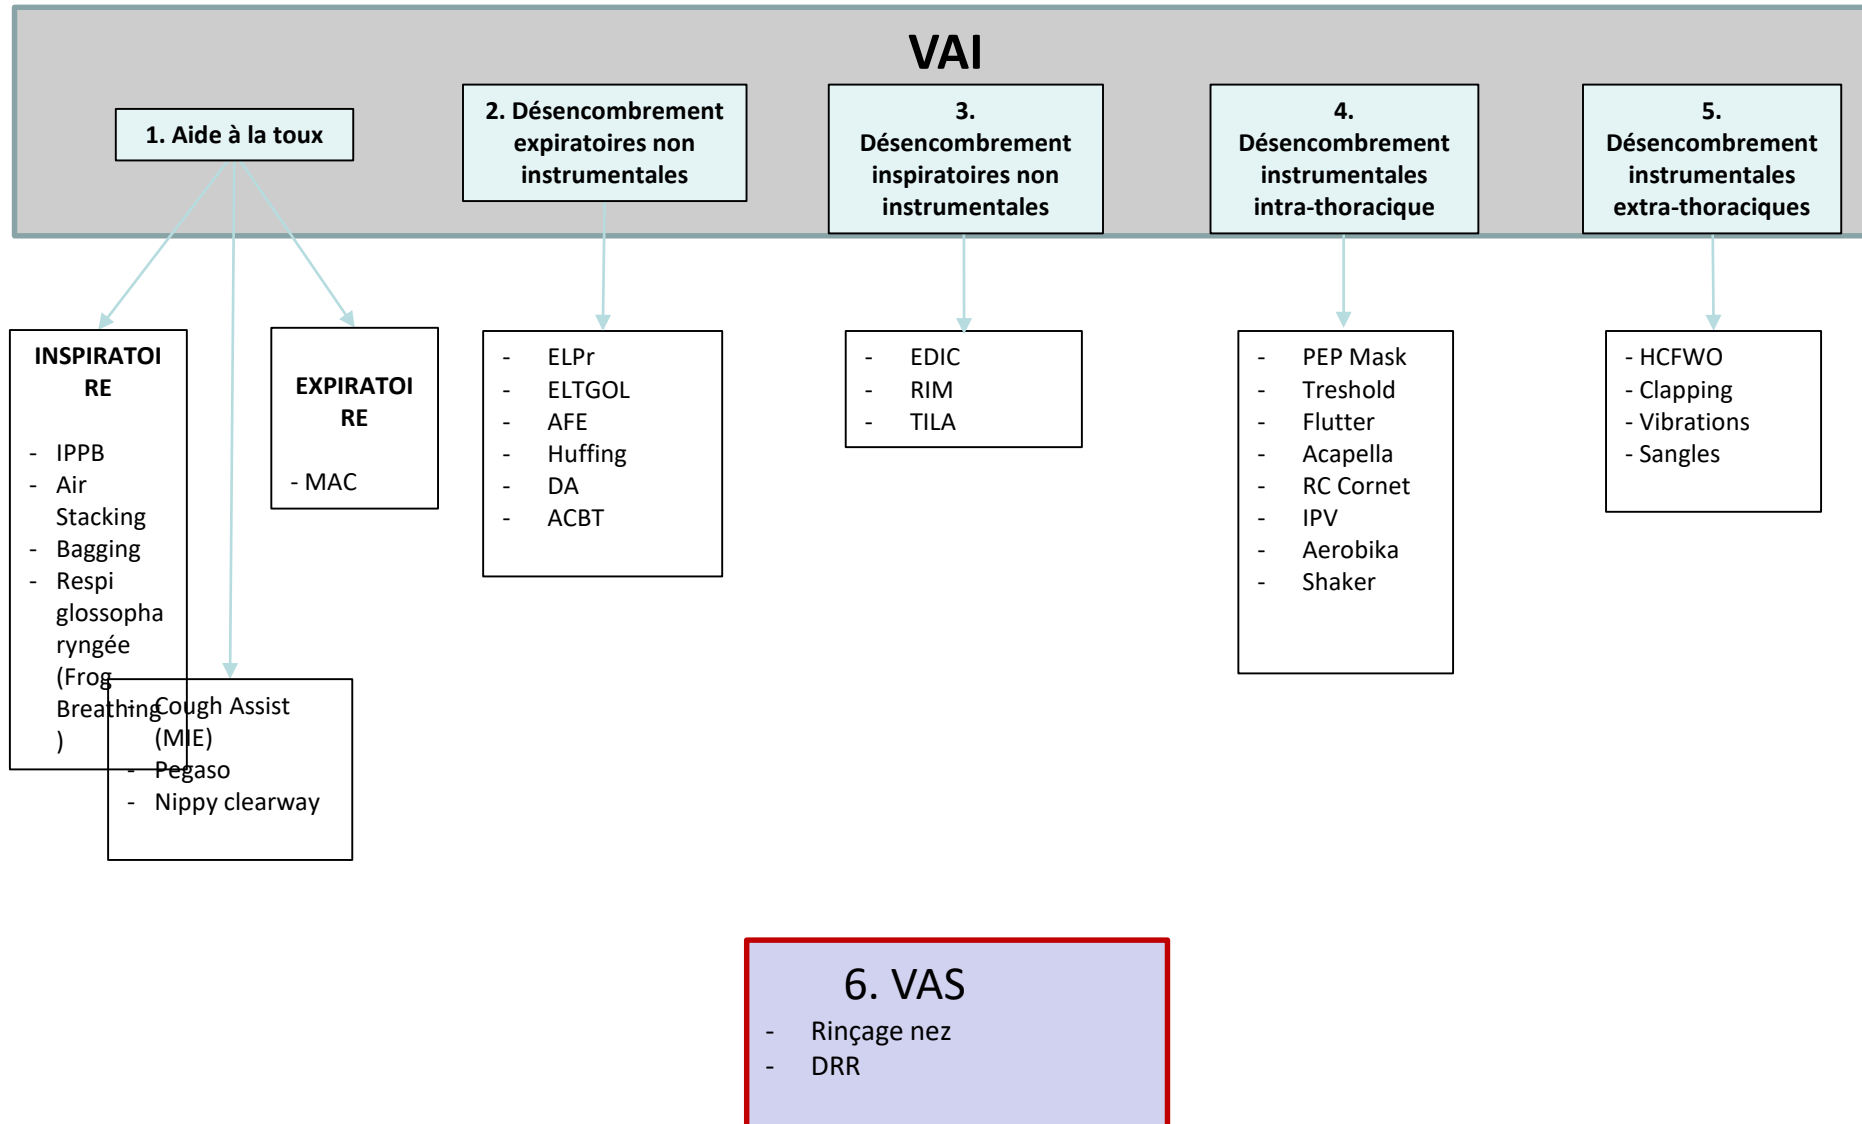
VAI

1. Aide à la toux

2. Désencombrement expiratoires non instrumentales

3. Désencombrement inspiratoires non instrumentales

4. Désencombrement instrumentales intra-thoracique

5. Désencombrement instrumentales extra-thoraciques

INSPIRATOIRE

- IPPB
- Air Stacking
- Bagging
- Respi glossopharyngée (Frog Breathing)

EXPIRATOIRE

- MAC

- Cough Assist (MIE)
- Pegaso
- Nippy clearway

- ELPr
- ELTGOL
- AFE
- Huffing
- DA
- ACBT

- EDIC
- RIM
- TILA

- PEP Mask
- Treshold
- Flutter
- Acapella
- RC Cornet
- IPV
- Aerobika
- Shaker

- HCFWO
- Clapping
- Vibrations
- Sangles

6. VAS
- Rinçage nez
- DRR